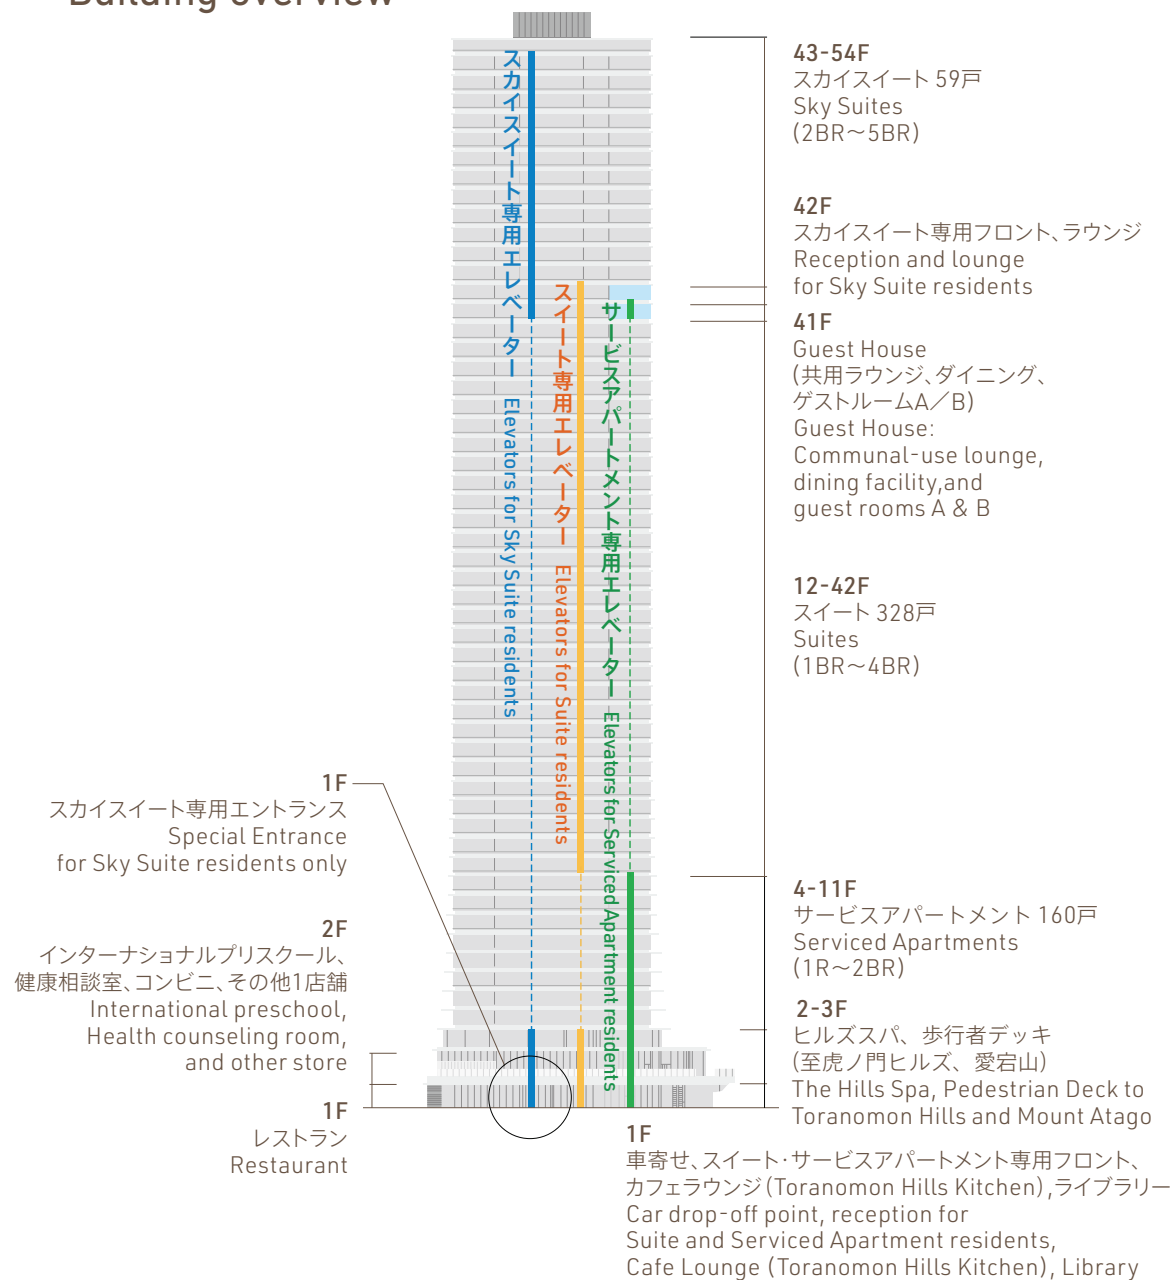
43-54F
スカイスイート 59戸
Sky Suites
(2BR～5BR)

42F
スカイスイート専用フロント、ラウンジ
Reception and lounge
for Sky Suite residents

41F
Guest House
(共用ラウンジ、ダイニング、ゲストルームA／B)
Guest House:
Communal-use lounge,
dining facility,and
guest rooms A & B

12-42F
スイート 328戸
Suites
(1BR～4BR)

4-11F
サービスアパートメント 160戸
Serviced Apartments
(1R～2BR)

2-3F
ヒルズスパ、歩行者デッキ
(至虎ノ門ヒルズ、愛宕山)
The Hills Spa, Pedestrian Deck to
Toranomon Hills and Mount Atago

1F
車寄せ、スイート･サービスアパートメント専用フロント、カフェラウンジ(Toranomon Hills Kitchen),ライブラリー
Car drop-off point, reception for
Suite and Serviced Apartment residents,
Cafe Lounge (Toranomon Hills Kitchen), Library

スカイスイート専用エレベーター Elevators for Sky Suite residents

スイート専用エレベーター Elevators for Suite residents

サービスアパートメント専用エレベーター Elevators for Serviced Apartment residents

1F
スカイスイート専用エントランス
Special Entrance
for Sky Suite residents only

2F
インターナショナルプリスクール、健康相談室、コンビニ、その他1店舗
International preschool,
Health counseling room,
and other store

1F
レストラン
Restaurant